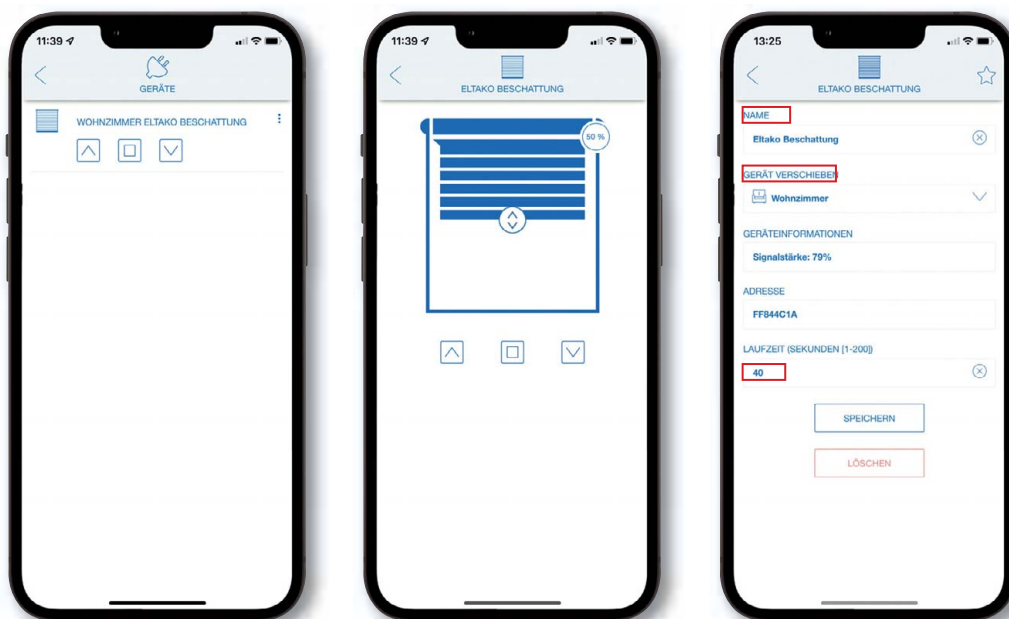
11:39

GERÄTE

WOHNZIMMER ELTAKO BESCHATTUNG

11:39

ELTAKO BESCHATTUNG

50 %

13:25

ELTAKO BESCHATTUNG

NAME

Eltako Beschattung

GERÄT VERSCHIEBEN

Wohnzimmer

GERÄTEINFORMATIONEN

Signalstärke: 79%

ADRESSE

FF844C1A

LAUFZEIT (SEKUNDEN [1-200])

40

SPEICHERN

LÖSCHEN